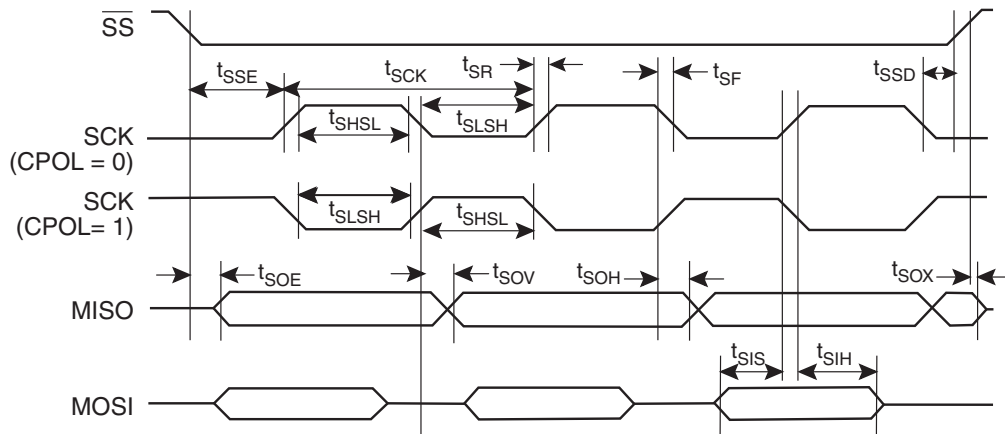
$\overline{SS}$

$t_{SSE}$ $t_{SCK}$ $t_{SR}$ $t_{SF}$ $t_{SSD}$

$t_{SHSL}$ $t_{SLSH}$

SCK (CPOL = 0)

SCK (CPOL= 1)

$t_{SLSH}$ $t_{SHSL}$

$t_{SOE}$ $t_{SOV}$ $t_{SOH}$ $t_{SOX}$

MISO

$t_{SIS}$ $t_{SIH}$

MOSI